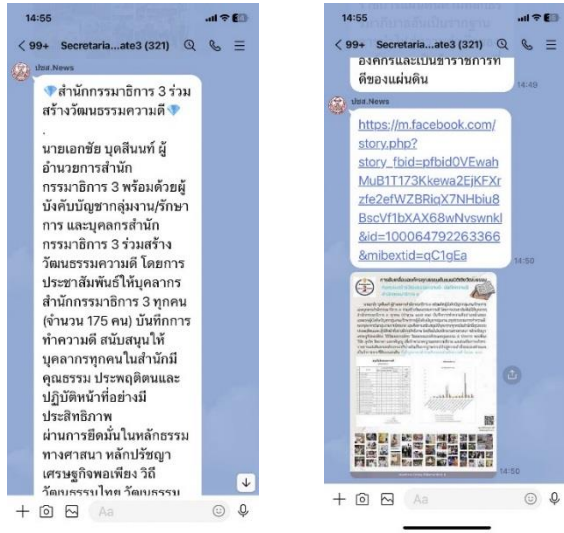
14:55

< 99+ Secretaria...ate3 (321)

ปชส.News

💎สำนักกรรมาธิการ 3 ร่วมสร้างวัฒนธรรมความดี💎
.
นายเอกชัย บุตสีนนท์ ผู้อำนวยการสำนักกรรมาธิการ 3 พร้อมด้วยผู้บังคับบัญชากลุ่มงาน/รักษาการ และบุคลากรสำนักกรรมาธิการ 3 ร่วมสร้างวัฒนธรรมความดี โดยการประชาสัมพันธ์ให้บุคลากรสำนักกรรมาธิการ 3 ทุกคน (จำนวน 175 คน) บันทึกการทำความดี สนับสนุนให้บุคลากรทุกคนในสำนักมีคุณธรรม ประพฤติตนและปฏิบัติหน้าที่อย่างมีประสิทธิภาพ ผ่านการยึดมั่นในหลักธรรมทางศาสนา หลักปรัชญาเศรษฐกิจพอเพียง วิถีวัฒนธรรมไทย วัฒนธรรม

Aa

14:55

< 99+ Secretaria...ate3 (321)

องค์กรและเป็นข้าราชการที่ดีของแผ่นดิน
14:49

ปชส.News

https://m.facebook.com/story.php?story_fbid=pfbid0VEwahMuB1T173Kkewa2EjKFXrzfe2efWZBRiqX7NHbiu8BscVf1bXAX68wNvswnkl&id=100064792263366&mibextid=qC1gEa
14:50

14:50

Aa